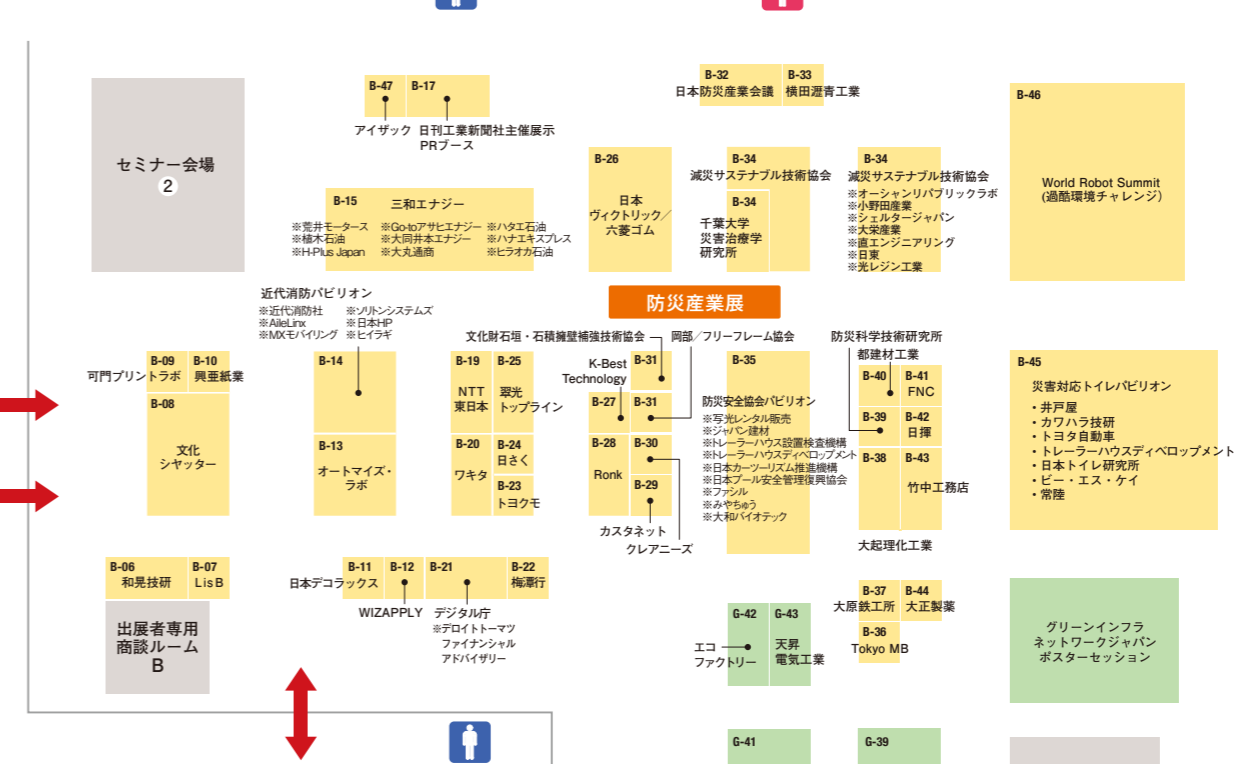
セミナー会場
2

B-47 B-17
アイザック 日刊工業新聞社主催展示 PRブース

B-15
三和エナジー
※荒井モータース ※Go-toアサヒエナジー ※ハタエ石油
※植木石油 ※大同井本エナジー ※ハナエキスプレス
※H-Plus Japan ※大丸通商 ※ヒラオカ石油

B-26
日本 ヴィクトリック／六菱ゴム

B-32 B-33
日本防災産業会議 横田瀝青工業

B-34
減災サステナブル技術協会

B-34
千葉大学 災害治療学研究所

B-34
減災サステナブル技術協会
※オーシャンリパブリックラボ
※小野田産業
※シェルタージャパン
※大栄産業
※直エンジニアリング
※日東
※光レジン工業

B-46
World Robot Summit
(過酷環境チャレンジ)

防災産業展

近代消防パビリオン
※近代消防社 ※ソリトンシステムズ
※AileLinx ※日本HP
※MXモバイリング ※ヒイラギ

文化財石垣・石積擁壁補強技術協会
岡部／フリーフレーム協会
防災科学技術研究所
都建材工業

B-09 B-10
可門プリントラボ 興亜紙業

B-08
文化 シヤッター

B-14

B-13
オートマイズ・ラボ

B-19
NTT 東日本

B-25
翠光 トップライン

B-20
ワキタ

B-24
日さく

B-23
トヨクモ

K-Best Technology

B-31

B-27

B-31

B-28
Ronk

B-30

B-29

カスタネット
クレアニーズ

B-35
防災安全協会パビリオン
※写光レンタル販売
※ジャパン建材
※トレーラーハウス設置検査機構
※トレーラーハウスディベロップメント
※日本カーツーリズム推進機構
※日本プール安全管理復興協会
※ファシル
※みやちゅう
※大和バイオテック

B-40
B-41 FNC
B-39
B-42 日揮
B-38
B-43 竹中工務店
大起理化工業

B-45
災害対応トイレパビリオン
・井戸屋
・カワハラ技研
・トヨタ自動車
・トレーラーハウスディベロップメント
・日本トイレ研究所
・ビー・エス・ケイ
・常陸

B-06 B-07
和晃技研 LisB

出展者専用 商談ルーム B

B-11 B-12 B-21 B-22
日本デコラックス WIZAPPLY デジタル庁 梅澤行
※デロイトトーマツ ファイナンシャル アドバイザリー

G-42 G-43
エコ ファクトリー 天昇 電気工業

B-37 B-44
大原鉄工所 大正製薬

B-36
Tokyo MB

グリーンインフラ ネットワークジャパン ポスターセッション

G-41
G-39